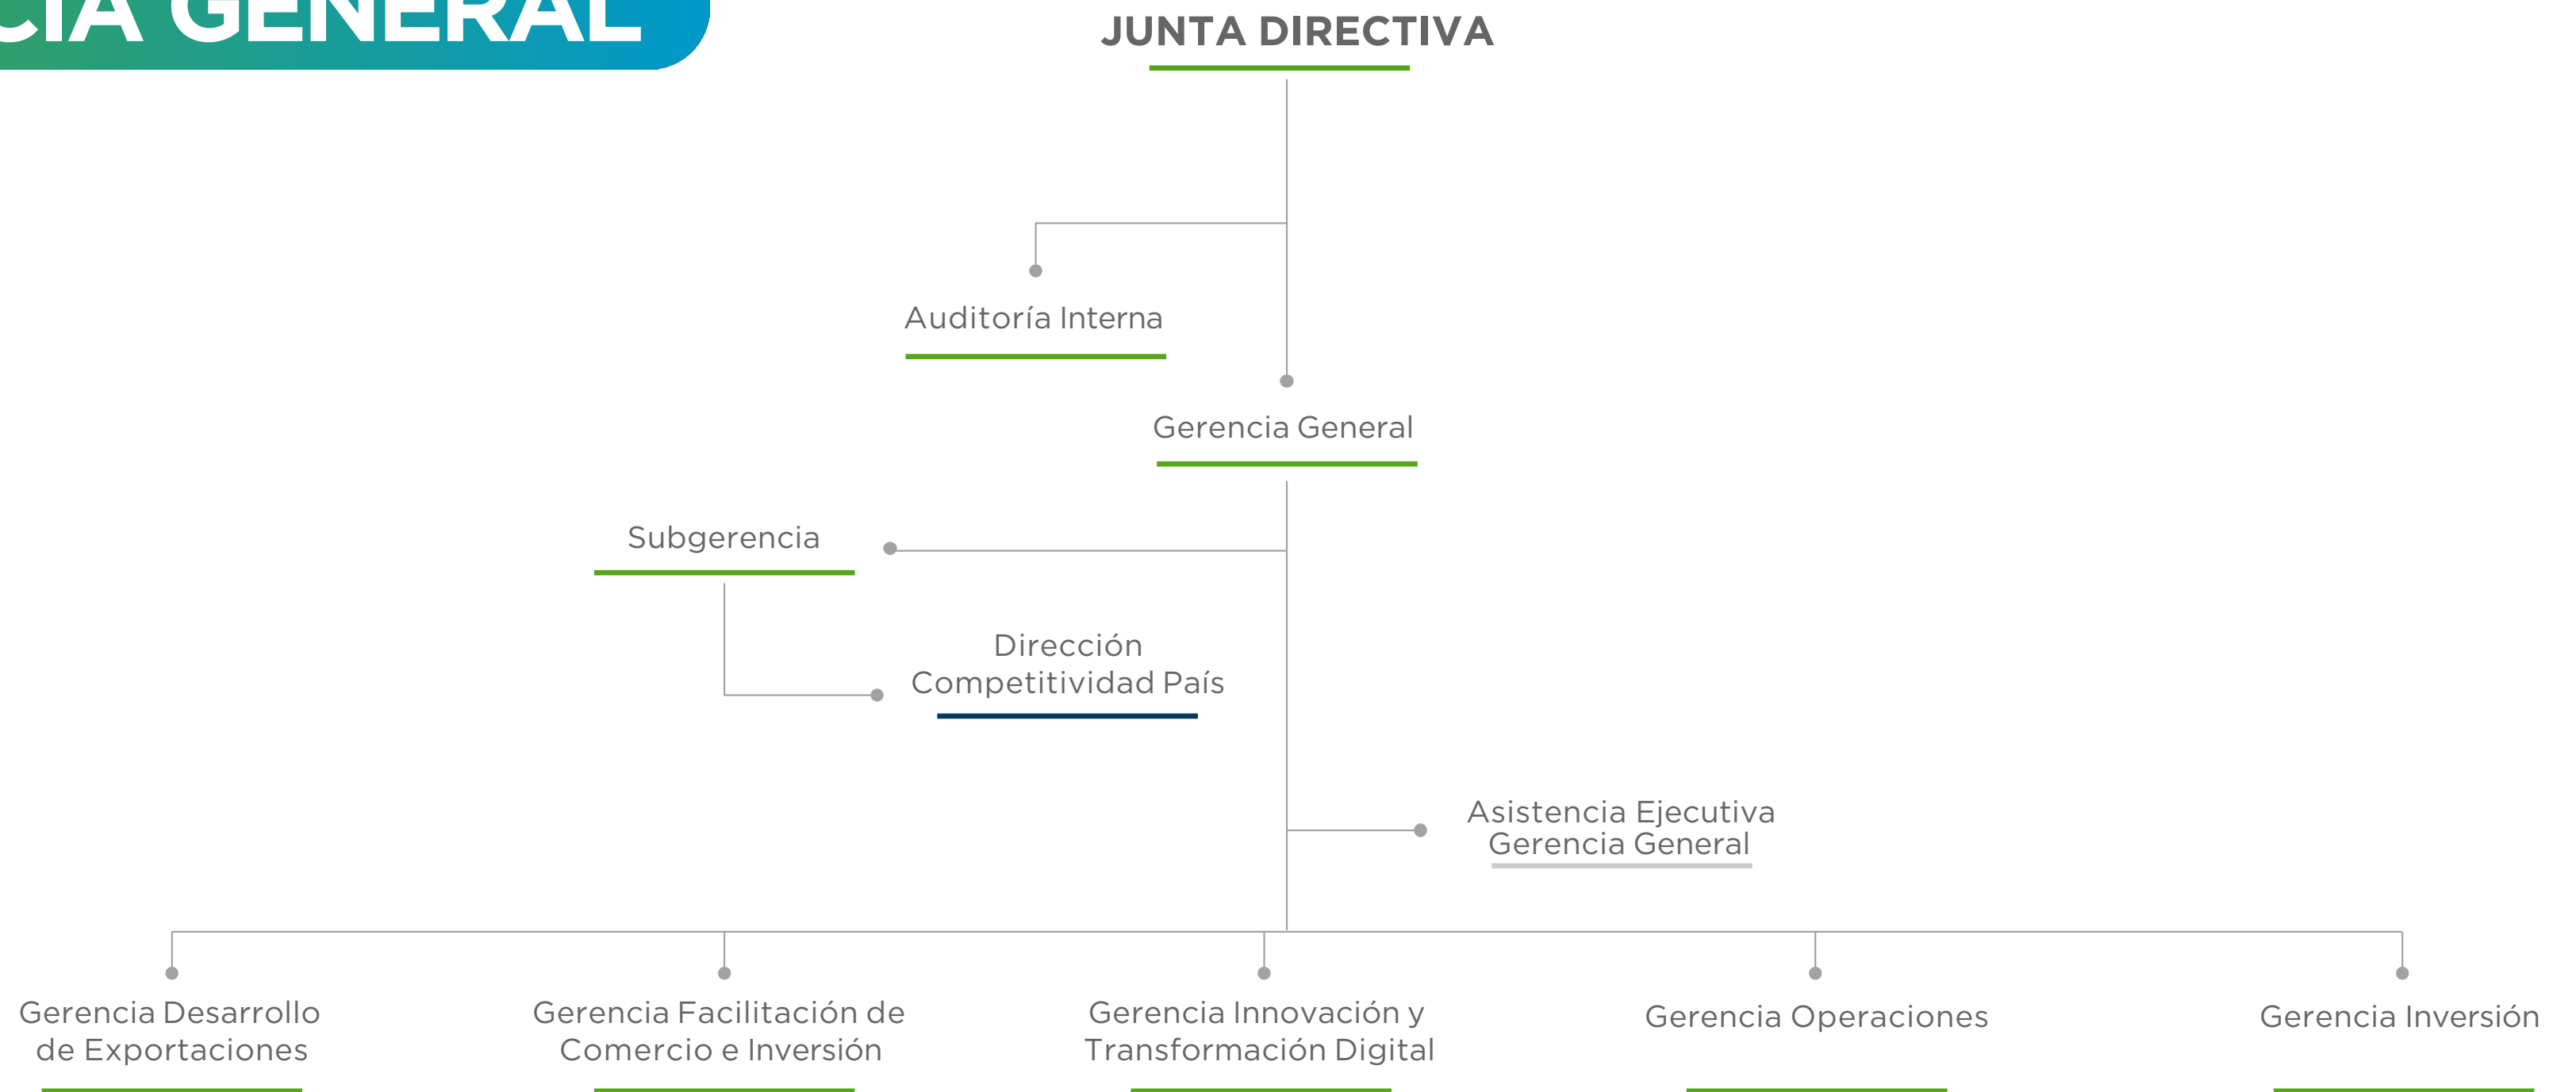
CIA GENERAL

JUNTA DIRECTIVA

Auditoría Interna

Gerencia General

Subgerencia

Dirección Competitividad País

Asistencia Ejecutiva Gerencia General

Gerencia Desarrollo de Exportaciones

Gerencia Facilitación de Comercio e Inversión

Gerencia Innovación y Transformación Digital

Gerencia Operaciones

Gerencia Inversión